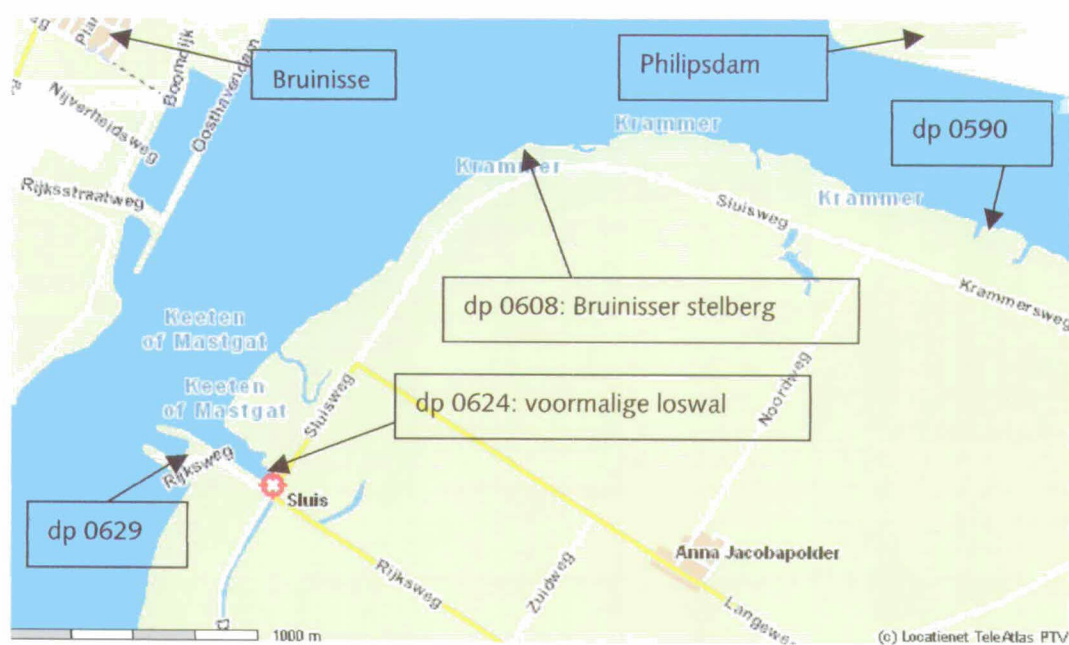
Pla
Bruinisse
Philipsdam
Boomdijk
Oosthavendam
Nijverheidsweg
Krammer
dp 0590
Krammer
Rijksstraatweg
Krammer
Sluisweg
dp 0608: Bruinisser stelberg
Krammersweg
Keeten of Mastgat
Keeten of Mastgat
Sluisweg
Noordweg
dp 0624: voormalige loswal
Rijksweg
Sluis
dp 0629
Anna Jacobapolder
Rijksweg
Zuidweg
Langeweg
1000 m
(c) Locatienet TeleAtlas PTV